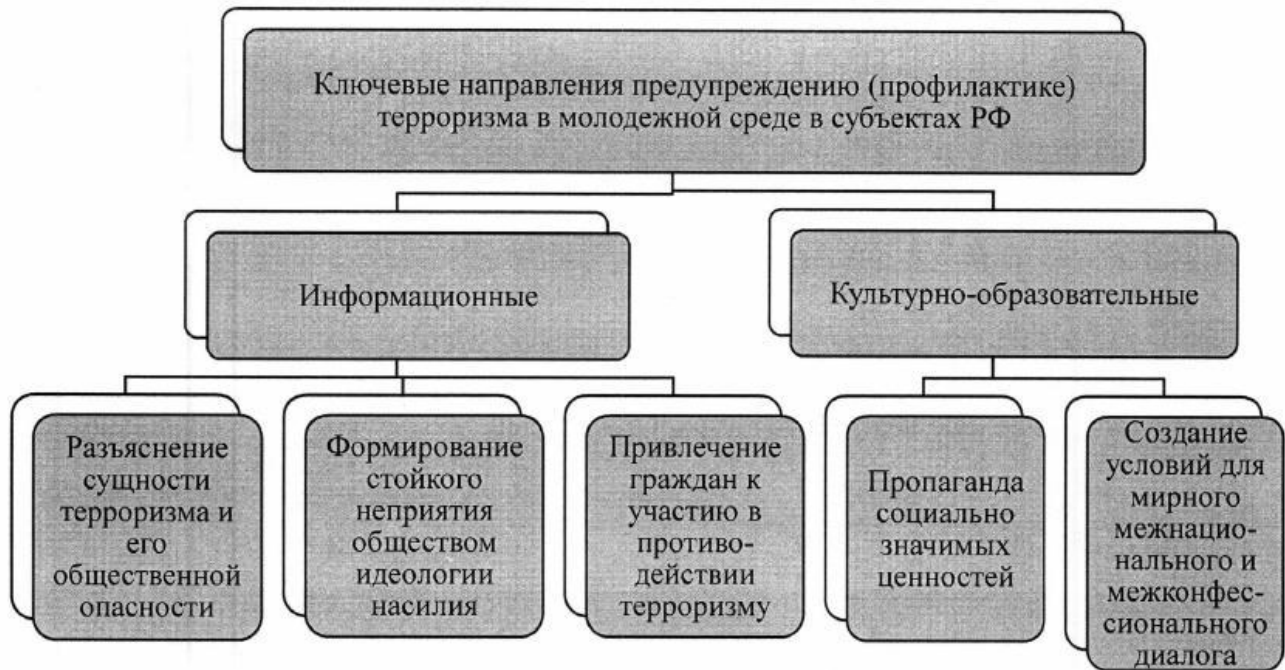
Ключевые направления предупреждению (профилактике) терроризма в молодежной среде в субъектах РФ

Информационные

Культурно-образовательные

Разъяснение сущности терроризма и его общественной опасности

Формирование стойкого неприятия обществом идеологии насилия

Привлечение граждан к участию в противодействии терроризму

Пропаганда социально значимых ценностей

Создание условий для мирного межнационального и межконфессионального диалога